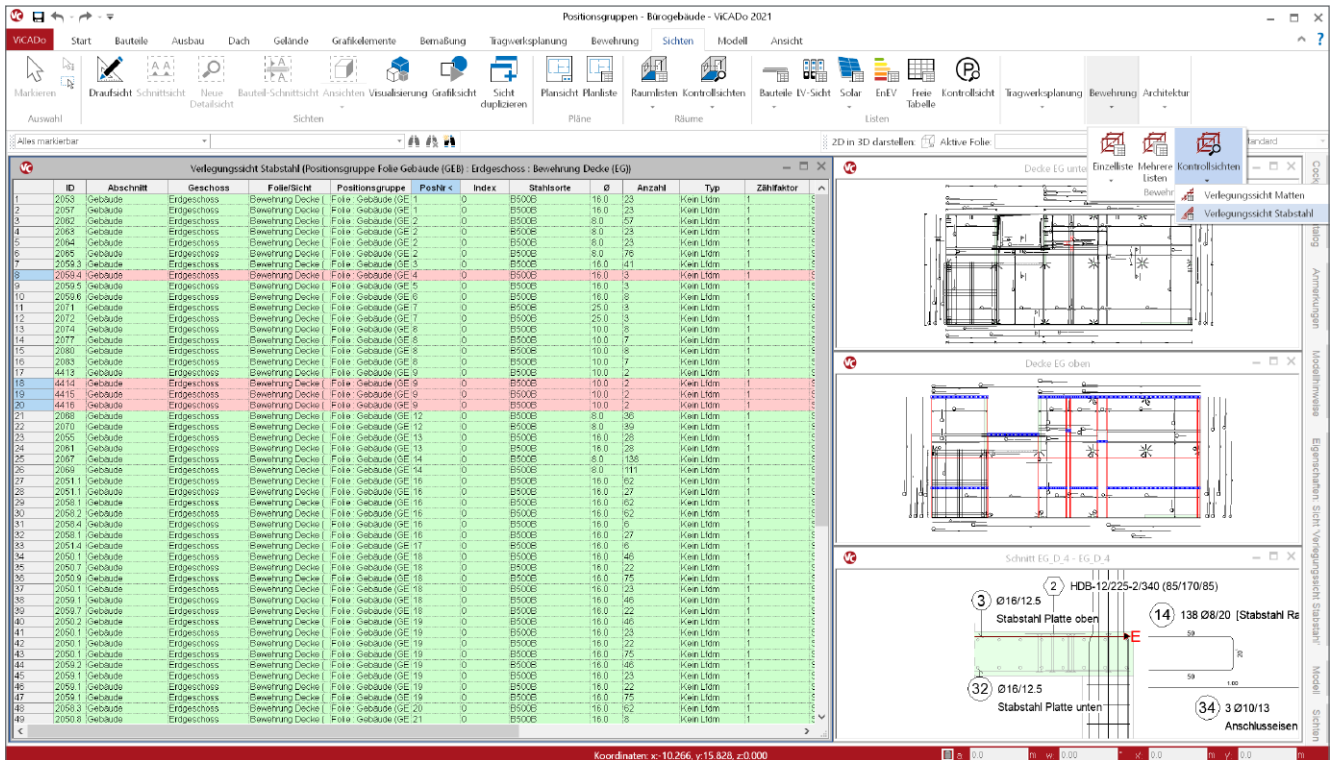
Positionsgruppen - Bürogebäude - ViCADo 2021

ViCADo Start Bauteile Ausbau Dach Gelände Grafikelemente Bemaßung Tragwerksplanung Bewehrung Sichten Modell Ansicht

Markieren Auswahl Draufsicht Schnittsicht Neue Detailsicht Bauteil-Schnittsicht Ansichten Visualisierung Grafiksicht Sicht duplizieren Sichten Plansicht Planliste Pläne Raumlisten Kontrollsichten Räume Bauteile LV-Sicht Solar EnEV Freie Tabelle Kontrollsicht Listen Tragwerksplanung Bewehrung Architektur

Alles markierbar

2D in 3D darstellen: Aktive Folie

Einzelliste Mehrere Listen Kontrollsichten Bewehr

Verlegungssicht Matten
Verlegungssicht Stabstahl

Verlegungssicht Stabstahl (Positionsgruppe Folie Gebäude (GEB) : Erdgeschoss : Bewehrung Decke (EG))

| | ID | Abschnitt | Geschoss | Folie/Sicht | Positionsgruppe | PosNr | Index | Stahlsorte | Ø | Anzahl | Typ | Zählfaktor |
|---|---|---|---|---|---|---|---|---|---|---|---|---|
| 1 | 2053 | Gebäude | Erdgeschoss | Bewehrung Decke | Folie : Gebäude (GE | 1 | 0 | B500B | 16.0 | 23 | Kein Lfdm | 1 |
| 2 | 2057 | Gebäude | Erdgeschoss | Bewehrung Decke | Folie : Gebäude (GE | 1 | 0 | B500B | 16.0 | 23 | Kein Lfdm | 1 |
| 3 | 2062 | Gebäude | Erdgeschoss | Bewehrung Decke | Folie : Gebäude (GE | 2 | 0 | B500B | 8.0 | 57 | Kein Lfdm | 1 |
| 4 | 2063 | Gebäude | Erdgeschoss | Bewehrung Decke | Folie : Gebäude (GE | 2 | 0 | B500B | 8.0 | 23 | Kein Lfdm | 1 |
| 5 | 2064 | Gebäude | Erdgeschoss | Bewehrung Decke | Folie : Gebäude (GE | 2 | 0 | B500B | 8.0 | 23 | Kein Lfdm | 1 |
| 6 | 2065 | Gebäude | Erdgeschoss | Bewehrung Decke | Folie : Gebäude (GE | 2 | 0 | B500B | 8.0 | 76 | Kein Lfdm | 1 |
| 7 | 2059.3 | Gebäude | Erdgeschoss | Bewehrung Decke | Folie : Gebäude (GE | 3 | 0 | B500B | 16.0 | 41 | Kein Lfdm | 1 |
| 8 | 2059.4 | Gebäude | Erdgeschoss | Bewehrung Decke | Folie : Gebäude (GE | 4 | 0 | B500B | 16.0 | 3 | Kein Lfdm | 1 |
| 9 | 2059.5 | Gebäude | Erdgeschoss | Bewehrung Decke | Folie : Gebäude (GE | 5 | 0 | B500B | 16.0 | 3 | Kein Lfdm | 1 |
| 10 | 2059.6 | Gebäude | Erdgeschoss | Bewehrung Decke | Folie : Gebäude (GE | 6 | 0 | B500B | 16.0 | 8 | Kein Lfdm | 1 |
| 11 | 2071 | Gebäude | Erdgeschoss | Bewehrung Decke | Folie : Gebäude (GE | 7 | 0 | B500B | 25.0 | 3 | Kein Lfdm | 1 |
| 12 | 2072 | Gebäude | Erdgeschoss | Bewehrung Decke | Folie : Gebäude (GE | 7 | 0 | B500B | 25.0 | 3 | Kein Lfdm | 1 |
| 13 | 2074 | Gebäude | Erdgeschoss | Bewehrung Decke | Folie : Gebäude (GE | 8 | 0 | B500B | 10.0 | 8 | Kein Lfdm | 1 |
| 14 | 2077 | Gebäude | Erdgeschoss | Bewehrung Decke | Folie : Gebäude (GE | 8 | 0 | B500B | 10.0 | 7 | Kein Lfdm | 1 |
| 15 | 2080 | Gebäude | Erdgeschoss | Bewehrung Decke | Folie : Gebäude (GE | 8 | 0 | B500B | 10.0 | 8 | Kein Lfdm | 1 |
| 16 | 2083 | Gebäude | Erdgeschoss | Bewehrung Decke | Folie : Gebäude (GE | 8 | 0 | B500B | 10.0 | 7 | Kein Lfdm | 1 |
| 17 | 4413 | Gebäude | Erdgeschoss | Bewehrung Decke | Folie : Gebäude (GE | 9 | 0 | B500B | 10.0 | 2 | Kein Lfdm | 1 |
| 18 | 4414 | Gebäude | Erdgeschoss | Bewehrung Decke | Folie : Gebäude (GE | 9 | 0 | B500B | 10.0 | 2 | Kein Lfdm | 1 |
| 19 | 4415 | Gebäude | Erdgeschoss | Bewehrung Decke | Folie : Gebäude (GE | 9 | 0 | B500B | 10.0 | 2 | Kein Lfdm | 1 |
| 20 | 4416 | Gebäude | Erdgeschoss | Bewehrung Decke | Folie : Gebäude (GE | 9 | 0 | B500B | 10.0 | 2 | Kein Lfdm | 1 |
| 21 | 2068 | Gebäude | Erdgeschoss | Bewehrung Decke | Folie : Gebäude (GE | 12 | 0 | B500B | 8.0 | 36 | Kein Lfdm | 1 |
| 22 | 2070 | Gebäude | Erdgeschoss | Bewehrung Decke | Folie : Gebäude (GE | 12 | 0 | B500B | 8.0 | 39 | Kein Lfdm | 1 |
| 23 | 2055 | Gebäude | Erdgeschoss | Bewehrung Decke | Folie : Gebäude (GE | 13 | 0 | B500B | 16.0 | 28 | Kein Lfdm | 1 |
| 24 | 2061 | Gebäude | Erdgeschoss | Bewehrung Decke | Folie : Gebäude (GE | 13 | 0 | B500B | 16.0 | 28 | Kein Lfdm | 1 |
| 25 | 2067 | Gebäude | Erdgeschoss | Bewehrung Decke | Folie : Gebäude (GE | 14 | 0 | B500B | 8.0 | 138 | Kein Lfdm | 1 |
| 26 | 2069 | Gebäude | Erdgeschoss | Bewehrung Decke | Folie : Gebäude (GE | 14 | 0 | B500B | 8.0 | 111 | Kein Lfdm | 1 |
| 27 | 2051.1 | Gebäude | Erdgeschoss | Bewehrung Decke | Folie : Gebäude (GE | 16 | 0 | B500B | 16.0 | 62 | Kein Lfdm | 1 |
| 28 | 2051.1 | Gebäude | Erdgeschoss | Bewehrung Decke | Folie : Gebäude (GE | 16 | 0 | B500B | 16.0 | 27 | Kein Lfdm | 1 |
| 29 | 2058.1 | Gebäude | Erdgeschoss | Bewehrung Decke | Folie : Gebäude (GE | 16 | 0 | B500B | 16.0 | 62 | Kein Lfdm | 1 |
| 30 | 2058.2 | Gebäude | Erdgeschoss | Bewehrung Decke | Folie : Gebäude (GE | 16 | 0 | B500B | 16.0 | 62 | Kein Lfdm | 1 |
| 31 | 2058.4 | Gebäude | Erdgeschoss | Bewehrung Decke | Folie : Gebäude (GE | 16 | 0 | B500B | 16.0 | 6 | Kein Lfdm | 1 |
| 32 | 2058.1 | Gebäude | Erdgeschoss | Bewehrung Decke | Folie : Gebäude (GE | 16 | 0 | B500B | 16.0 | 27 | Kein Lfdm | 1 |
| 33 | 2051.4 | Gebäude | Erdgeschoss | Bewehrung Decke | Folie : Gebäude (GE | 17 | 0 | B500B | 16.0 | 6 | Kein Lfdm | 1 |
| 34 | 2050.1 | Gebäude | Erdgeschoss | Bewehrung Decke | Folie : Gebäude (GE | 18 | 0 | B500B | 16.0 | 46 | Kein Lfdm | 1 |
| 35 | 2050.7 | Gebäude | Erdgeschoss | Bewehrung Decke | Folie : Gebäude (GE | 18 | 0 | B500B | 16.0 | 22 | Kein Lfdm | 1 |
| 36 | 2050.9 | Gebäude | Erdgeschoss | Bewehrung Decke | Folie : Gebäude (GE | 18 | 0 | B500B | 16.0 | 75 | Kein Lfdm | 1 |
| 37 | 2050.1 | Gebäude | Erdgeschoss | Bewehrung Decke | Folie : Gebäude (GE | 18 | 0 | B500B | 16.0 | 23 | Kein Lfdm | 1 |
| 38 | 2059.1 | Gebäude | Erdgeschoss | Bewehrung Decke | Folie : Gebäude (GE | 18 | 0 | B500B | 16.0 | 46 | Kein Lfdm | 1 |
| 39 | 2059.7 | Gebäude | Erdgeschoss | Bewehrung Decke | Folie : Gebäude (GE | 18 | 0 | B500B | 16.0 | 22 | Kein Lfdm | 1 |
| 40 | 2050.2 | Gebäude | Erdgeschoss | Bewehrung Decke | Folie : Gebäude (GE | 19 | 0 | B500B | 16.0 | 46 | Kein Lfdm | 1 |
| 41 | 2050.1 | Gebäude | Erdgeschoss | Bewehrung Decke | Folie : Gebäude (GE | 19 | 0 | B500B | 16.0 | 23 | Kein Lfdm | 1 |
| 42 | 2050.1 | Gebäude | Erdgeschoss | Bewehrung Decke | Folie : Gebäude (GE | 19 | 0 | B500B | 16.0 | 22 | Kein Lfdm | 1 |
| 43 | 2050.1 | Gebäude | Erdgeschoss | Bewehrung Decke | Folie : Gebäude (GE | 19 | 0 | B500B | 16.0 | 75 | Kein Lfdm | 1 |
| 44 | 2059.2 | Gebäude | Erdgeschoss | Bewehrung Decke | Folie : Gebäude (GE | 19 | 0 | B500B | 16.0 | 46 | Kein Lfdm | 1 |
| 45 | 2059.1 | Gebäude | Erdgeschoss | Bewehrung Decke | Folie : Gebäude (GE | 19 | 0 | B500B | 16.0 | 23 | Kein Lfdm | 1 |
| 46 | 2059.1 | Gebäude | Erdgeschoss | Bewehrung Decke | Folie : Gebäude (GE | 19 | 0 | B500B | 16.0 | 22 | Kein Lfdm | 1 |
| 47 | 2059.1 | Gebäude | Erdgeschoss | Bewehrung Decke | Folie : Gebäude (GE | 19 | 0 | B500B | 16.0 | 75 | Kein Lfdm | 1 |
| 48 | 2058.3 | Gebäude | Erdgeschoss | Bewehrung Decke | Folie : Gebäude (GE | 20 | 0 | B500B | 16.0 | 62 | Kein Lfdm | 1 |
| 49 | 2050.8 | Gebäude | Erdgeschoss | Bewehrung Decke | Folie : Gebäude (GE | 21 | 0 | B500B | 16.0 | 8 | Kein Lfdm | 1 |

Decke EG unten

Decke EG oben

Schnitt EG_D_4 - EG_D_4

2 HDB-12/225-2/340 (85/170/85)
3 Ø16/12.5
Stabstahl Platte oben
14 138 Ø8/20 [Stabstahl Ra
E
32 Ø16/12.5
Stabstahl Platte unten
34 3 Ø10/13
Anschlusseisen

Cockpit Katalog Anmerkungen Modellhinweise Eigenschaften Sicht Verlegungssicht Stabstahl Modell Sichten

Koordinaten: x:-10.266, y:15.828, z:0.000